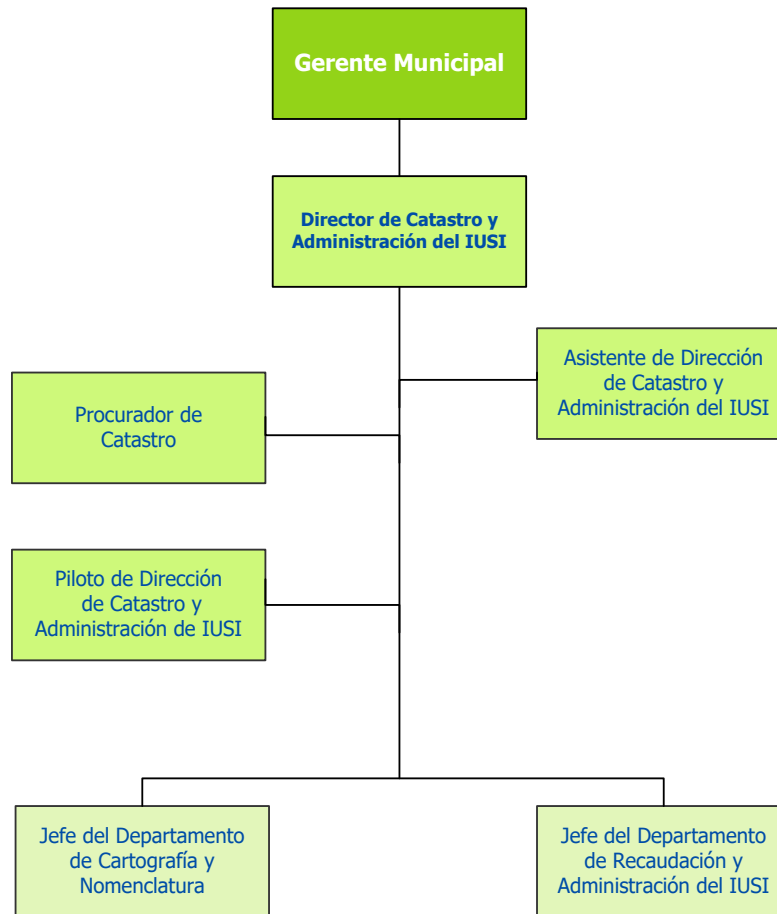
Gerente Municipal

Director de Catastro y Administración del IUSI

Asistente de Dirección de Catastro y Administración del IUSI

Procurador de Catastro

Piloto de Dirección de Catastro y Administración de IUSI

Jefe del Departamento de Cartografía y Nomenclatura

Jefe del Departamento de Recaudación y Administración del IUSI